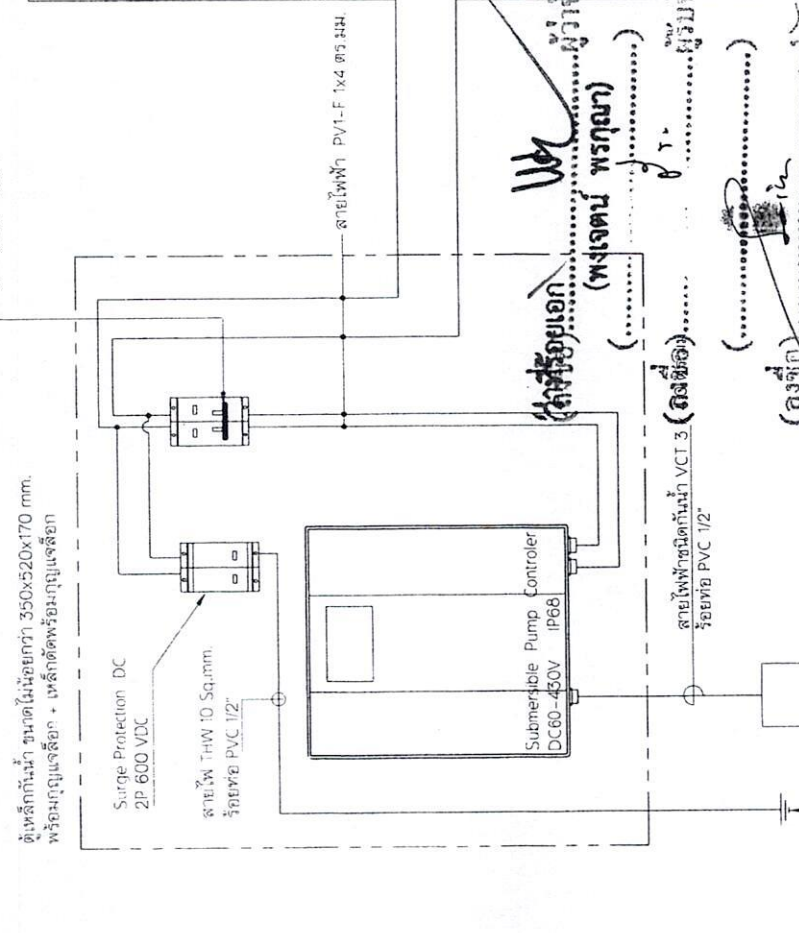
ตู้เหล็กกันน้ำ ขนาดไม่น้อยกว่า 350x520x170 mm.
พร้อมกุญแจล็อก + เหล็กดัดพร้อมกุญแจล็อก

Surge Protection DC
2P 600 VDC

สายไฟ THW 10 Sq.mm.
ร้อยท่อ PVC 1/2"

Submersible Pump Controler
DC60-430V IP68

สายไฟฟ้า PV1-F 1x4 ตร.มม.

สายไฟฟ้าชนิดกันน้ำ VCT 3
ร้อยท่อ PVC 1/2"

(ลงชื่อ) ว่าที่ร้อยเอก ผู้ว่าจ้าง
(พงเจตน์ พรกุญา)

(ลงชื่อ) ผู้รับจ้าง
(.................................)

(ลงชื่อ)
(.................................)